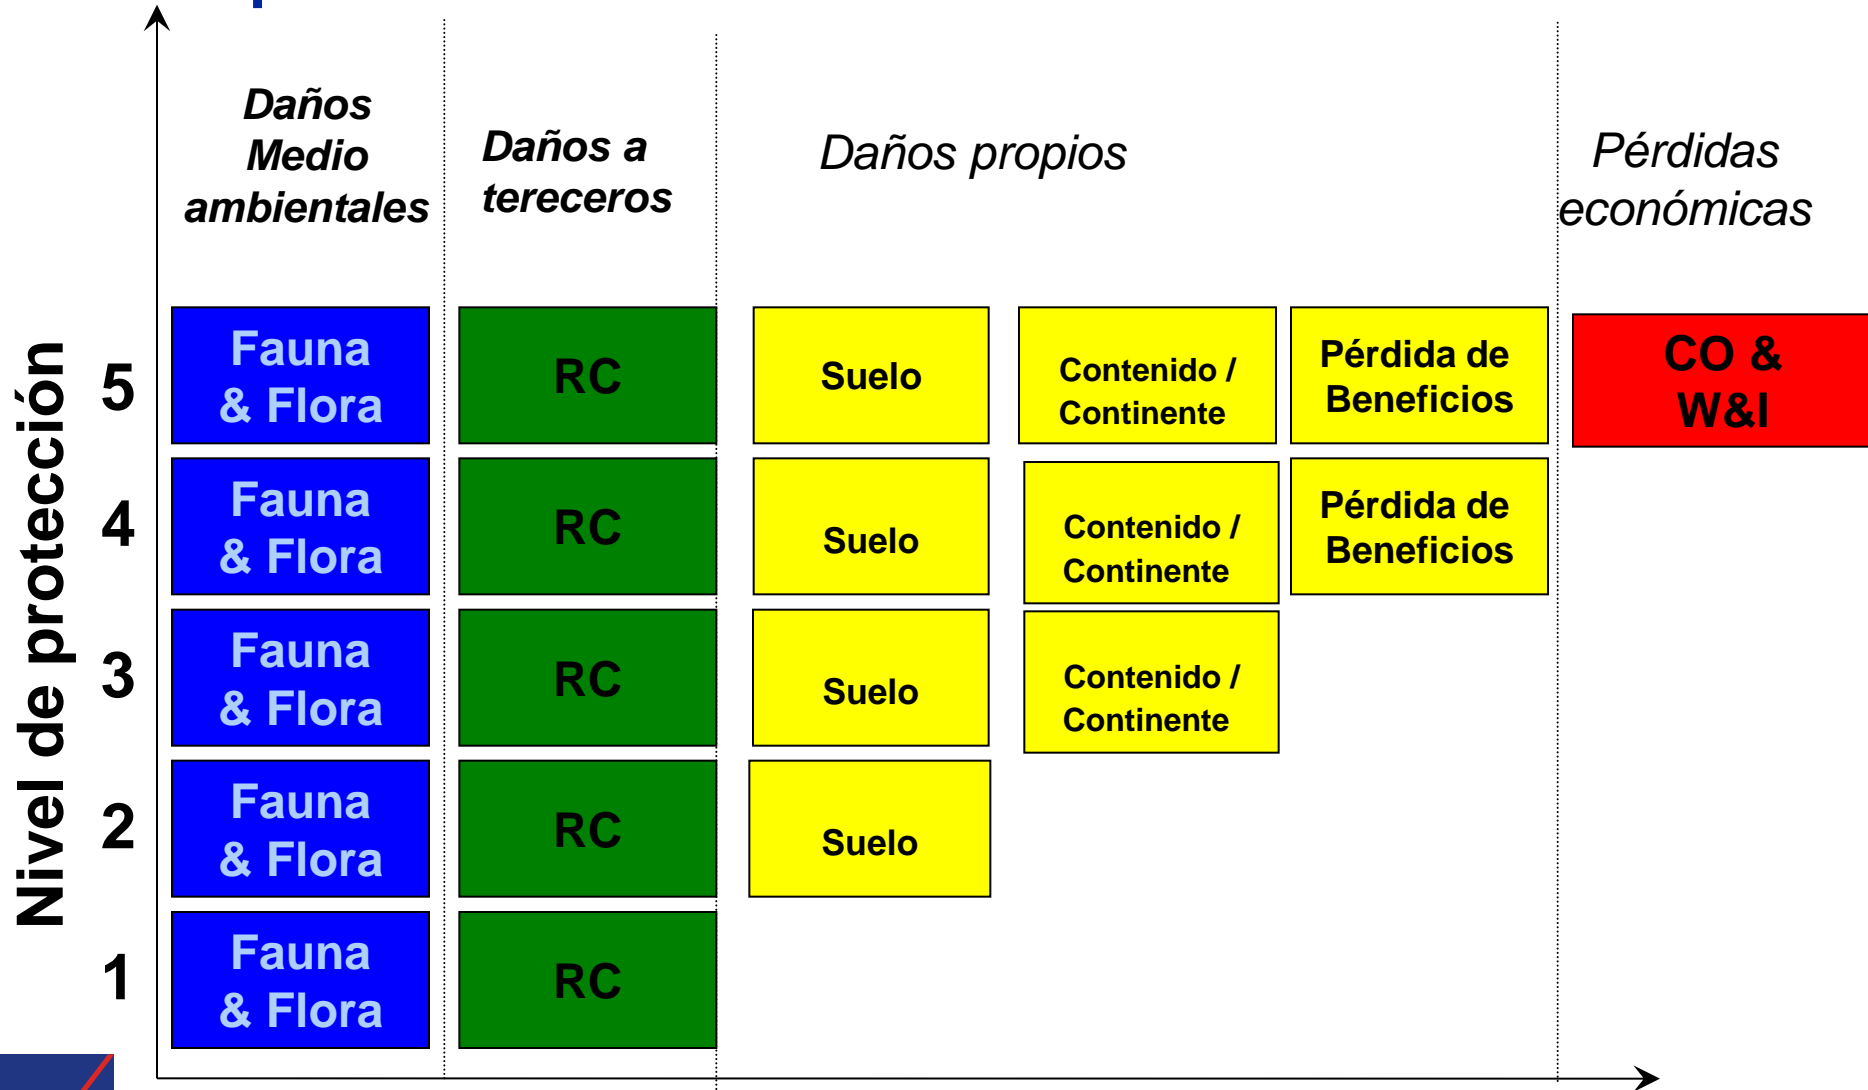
Daños Medio ambientales

Daños a terceros

Daños propios

Pérdidas económicas

Nivel de protección

5

Fauna & Flora

RC

Suelo

Contenido / Continente

Pérdida de Beneficios

CO & W&I

4

Fauna & Flora

RC

Suelo

Contenido / Continente

Pérdida de Beneficios

3

Fauna & Flora

RC

Suelo

Contenido / Continente

2

Fauna & Flora

RC

Suelo

1

Fauna & Flora

RC